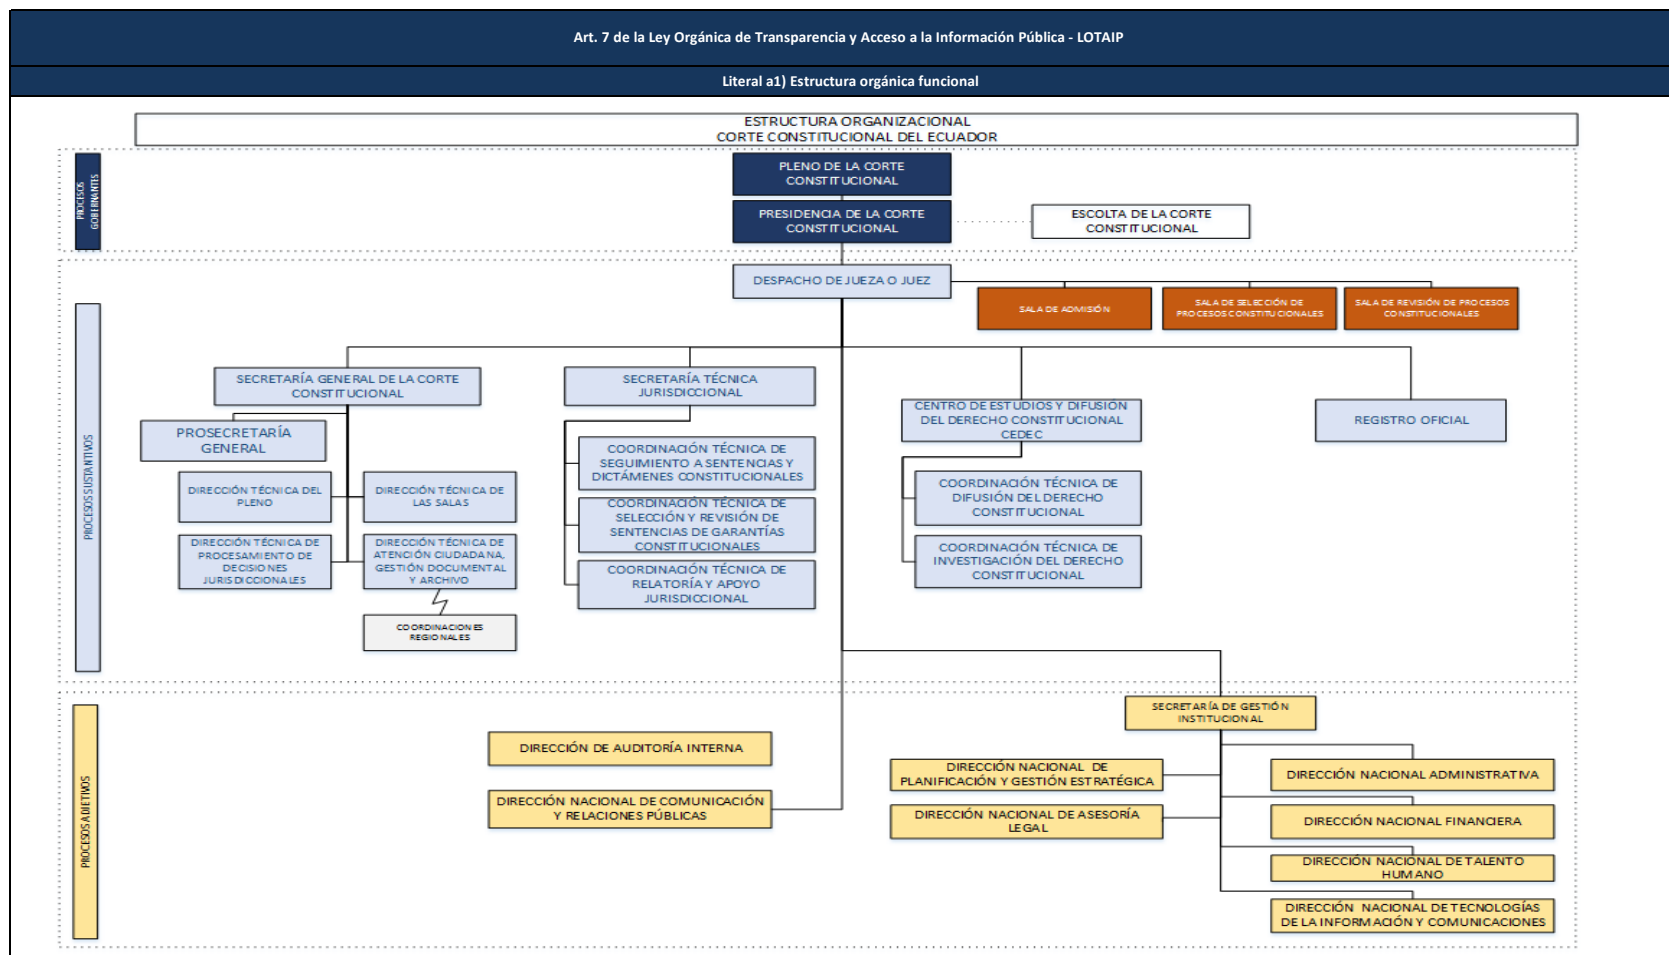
Art. 7 de la Ley Orgánica de Transparencia y Acceso a la Información Pública - LOTAIP

Literal a1) Estructura orgánica funcional

ESTRUCTURA ORGANIZACIONAL
CORTE CONSTITUCIONAL DEL ECUADOR

PROCESOS GOBERNANTES

PLENO DE LA CORTE CONSTITUCIONAL

PRESIDENCIA DE LA CORTE CONSTITUCIONAL

ESCOLTA DE LA CORTE CONSTITUCIONAL

PROCESOS SUSTANTIVOS

DESPACHO DE JUEZA O JUEZ

SALA DE ADMISIÓN

SALA DE SELECCIÓN DE PROCESOS CONSTITUCIONALES

SALA DE REVISIÓN DE PROCESOS CONSTITUCIONALES

SECRETARÍA GENERAL DE LA CORTE CONSTITUCIONAL

PROSECRETARÍA GENERAL

DIRECCIÓN TÉCNICA DEL PLENO

DIRECCIÓN TÉCNICA DE LAS SALAS

DIRECCIÓN TÉCNICA DE PROCESAMIENTO DE DECISIONES JURISDICCIONALES

DIRECCIÓN TÉCNICA DE ATENCIÓN CIUDADANA, GESTIÓN DOCUMENTAL Y ARCHIVO

COORDINACIONES REGIONALES

SECRETARÍA TÉCNICA JURISDICCIONAL

COORDINACIÓN TÉCNICA DE SEGUIMIENTO A SENTENCIAS Y DICTÁMENES CONSTITUCIONALES

COORDINACIÓN TÉCNICA DE SELECCIÓN Y REVISIÓN DE SENTENCIAS DE GARANTÍAS CONSTITUCIONALES

COORDINACIÓN TÉCNICA DE RELATORÍA Y APOYO JURISDICCIONAL

CENTRO DE ESTUDIOS Y DIFUSIÓN DEL DERECHO CONSTITUCIONAL CEDEC

COORDINACIÓN TÉCNICA DE DIFUSIÓN DEL DERECHO CONSTITUCIONAL

COORDINACIÓN TÉCNICA DE INVESTIGACIÓN DEL DERECHO CONSTITUCIONAL

REGISTRO OFICIAL

PROCESOS ADJETIVOS

SECRETARÍA DE GESTIÓN INSTITUCIONAL

DIRECCIÓN DE AUDITORÍA INTERNA

DIRECCIÓN NACIONAL DE COMUNICACIÓN Y RELACIONES PÚBLICAS

DIRECCIÓN NACIONAL DE PLANIFICACIÓN Y GESTIÓN ESTRATÉGICA

DIRECCIÓN NACIONAL DE ASESORÍA LEGAL

DIRECCIÓN NACIONAL ADMINISTRATIVA

DIRECCIÓN NACIONAL FINANCIERA

DIRECCIÓN NACIONAL DE TALENTO HUMANO

DIRECCIÓN NACIONAL DE TECNOLOGÍAS DE LA INFORMACIÓN Y COMUNICACIONES